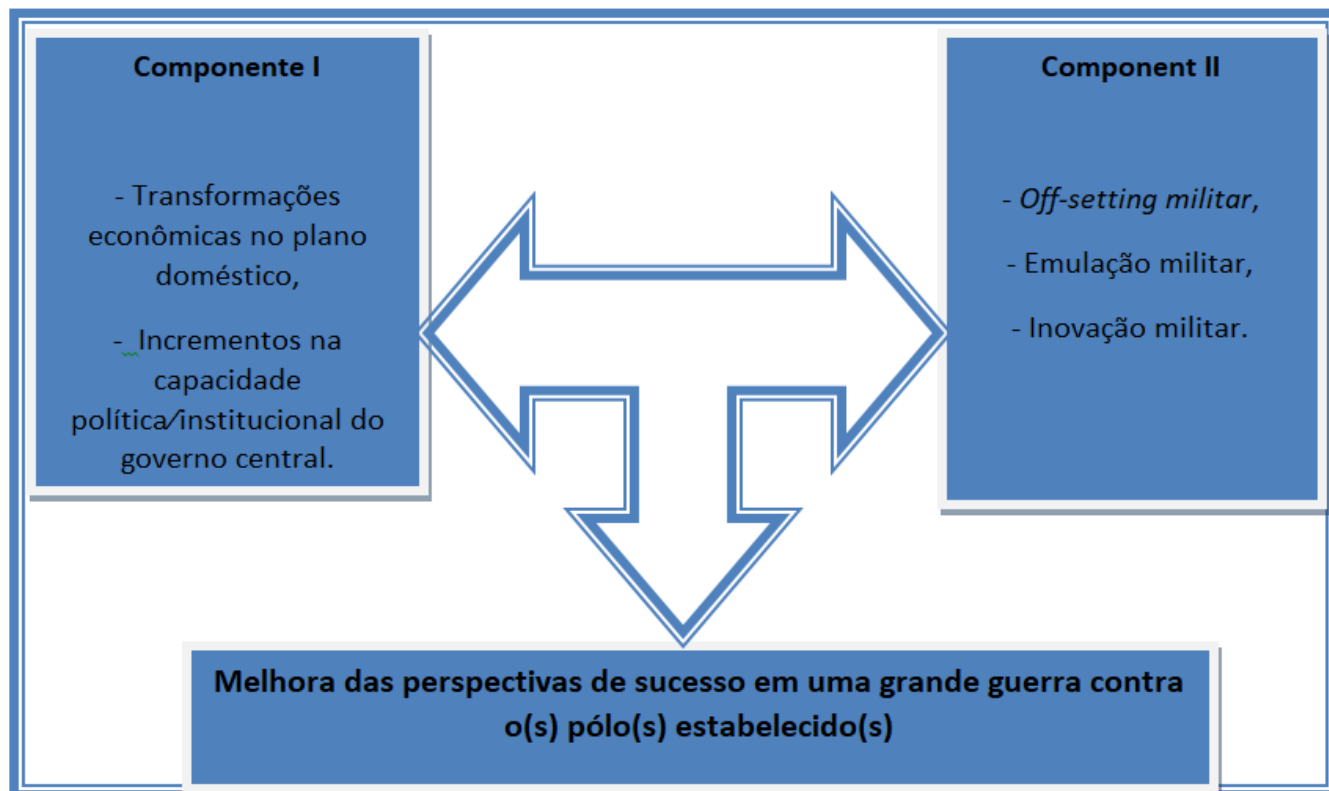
Componente I

- Transformações econômicas no plano doméstico,

- Incrementos na capacidade política/institucional do governo central.

Component II

- Off-setting militar,

- Emulação militar,

- Inovação militar.

Melhora das perspectivas de sucesso em uma grande guerra contra o(s) pólo(s) estabelecido(s)